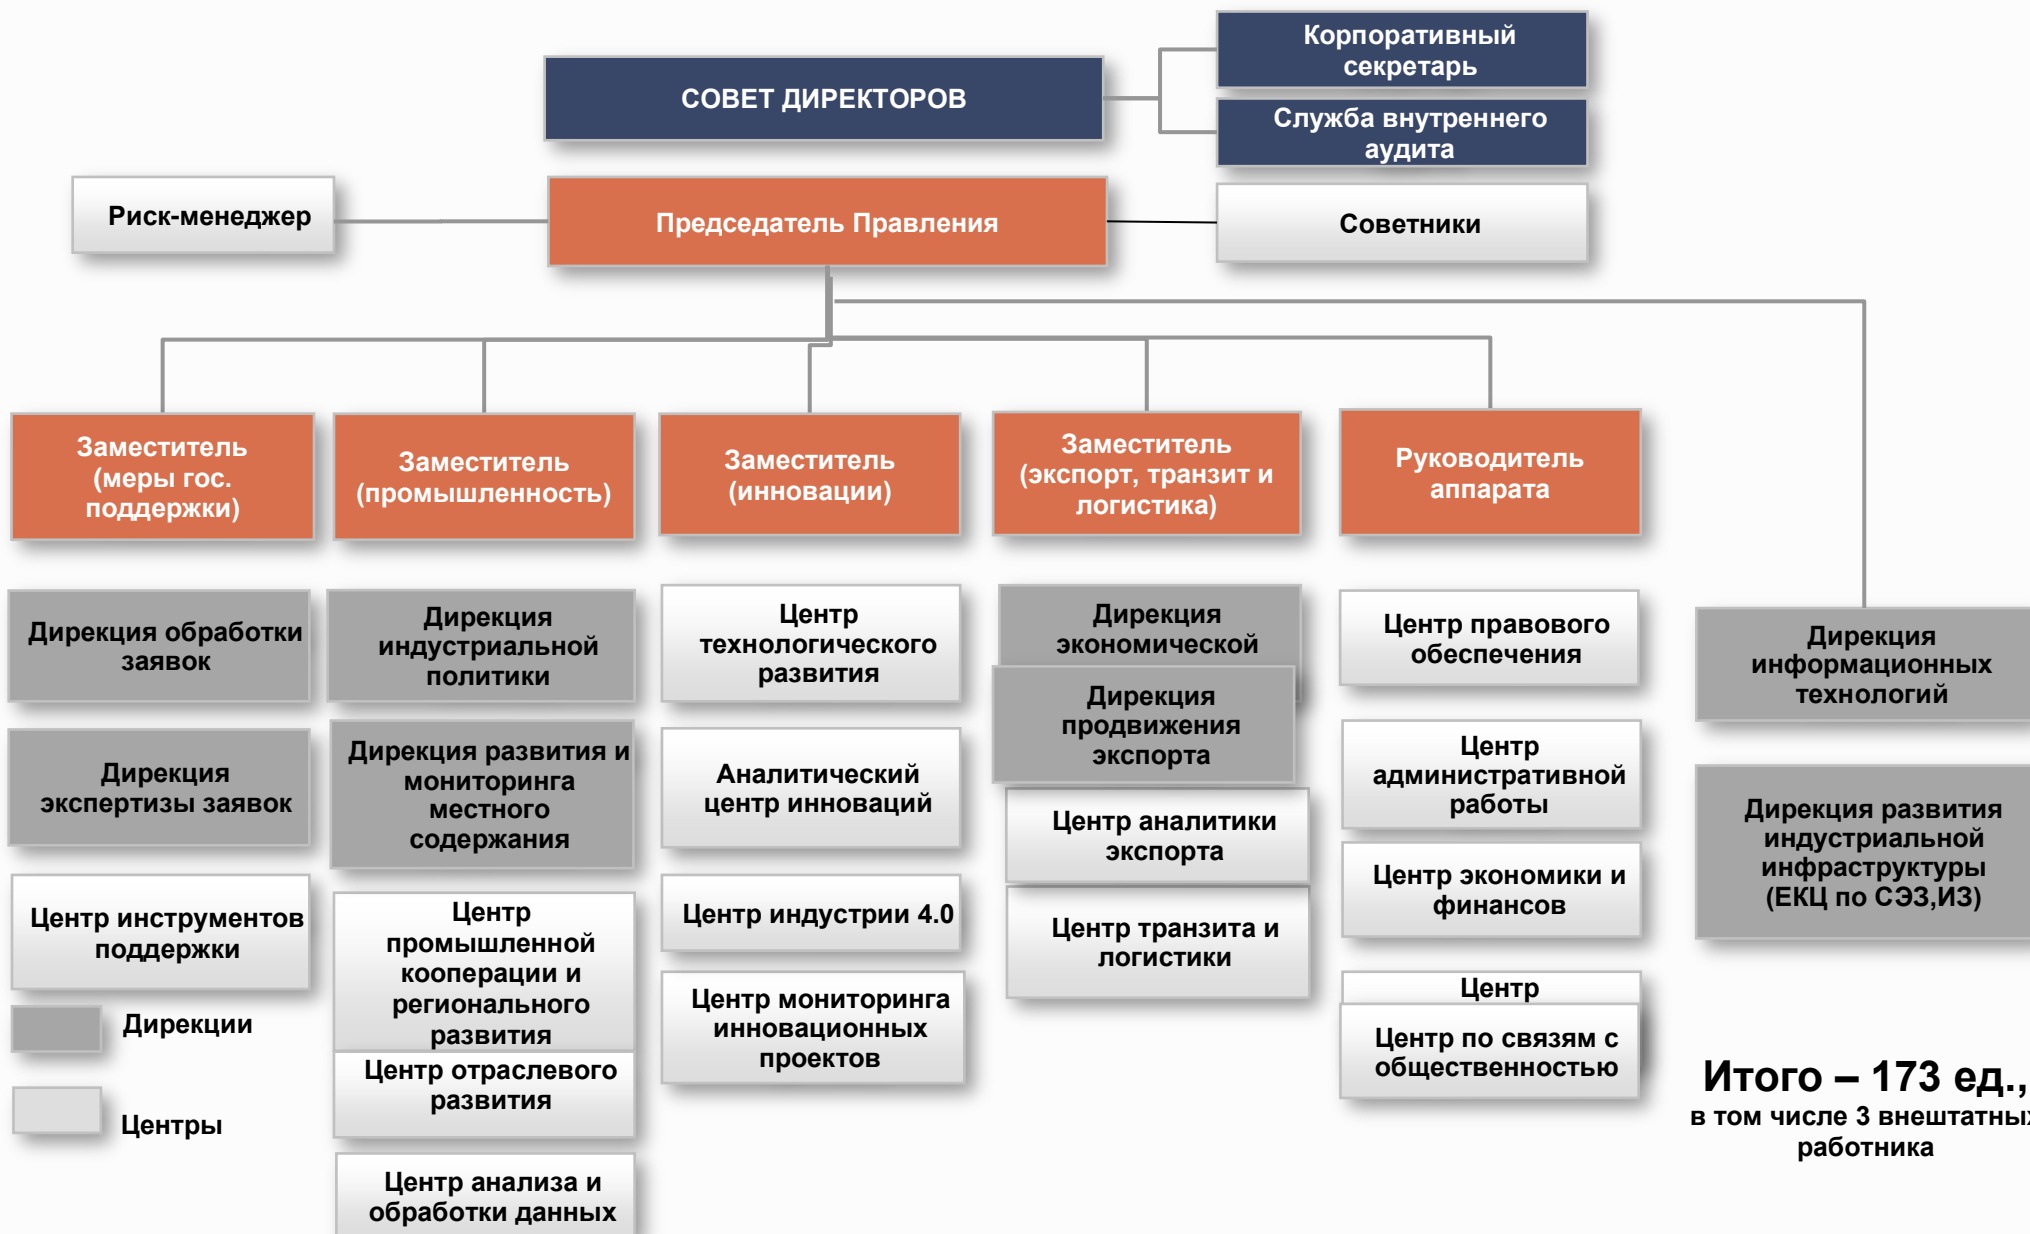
СОВЕТ ДИРЕКТОРОВ

Корпоративный секретарь

Служба внутреннего аудита

Риск-менеджер

Председатель Правления

Советники

Заместитель (меры гос. поддержки)

Заместитель (промышленность)

Заместитель (инновации)

Заместитель (экспорт, транзит и логистика)

Руководитель аппарата

Дирекция обработки заявок

Дирекция экспертизы заявок

Центр инструментов поддержки

Дирекция индустриальной политики

Дирекция развития и мониторинга местного содержания

Центр промышленной кооперации и регионального развития

Центр отраслевого развития

Центр анализа и обработки данных

Центр технологического развития

Аналитический центр инноваций

Центр индустрии 4.0

Центр мониторинга инновационных проектов

Дирекция экономической

Дирекция продвижения экспорта

Центр аналитики экспорта

Центр транзита и логистики

Центр правового обеспечения

Центр административной работы

Центр экономики и финансов

Центр

Центр по связям с общественностью

Дирекция информационных технологий

Дирекция развития индустриальной инфраструктуры (ЕКЦ по СЭЗ,ИЗ)

Дирекции

Центры

Итого – 173 ед., в том числе 3 внештатных работника